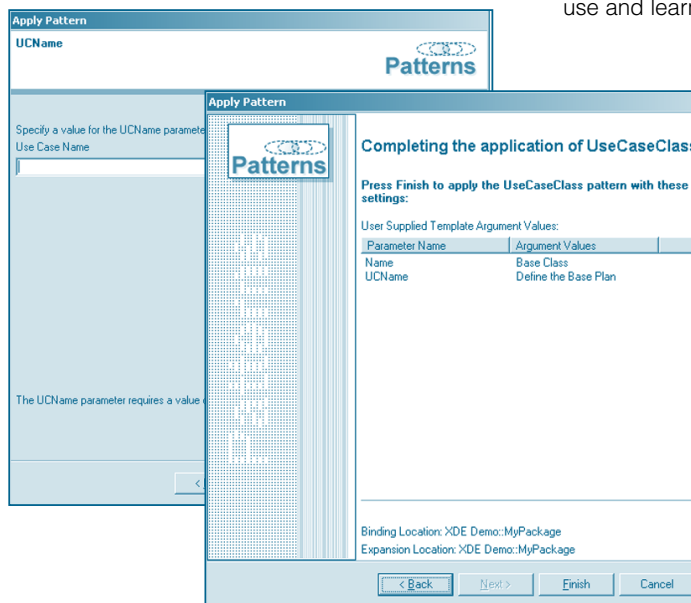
use and learn

Apply Pattern

UCName

Patterns

Specify a value for the UCName paramete

Use Case Name

The UCName parameter requires a value

<

Apply Pattern

Patterns

Completing the application of UseCaseClass

Press Finish to apply the UseCaseClass pattern with these settings:

User Supplied Template Argument Values:

| Parameter Name | Argument Values |
|---|---|
| Name | Base Class |
| UCName | Define the Base Plan |

Binding Location: XDE Demo::MyPackage

Expansion Location: XDE Demo::MyPackage

< Back

Next >

Finish

Cancel